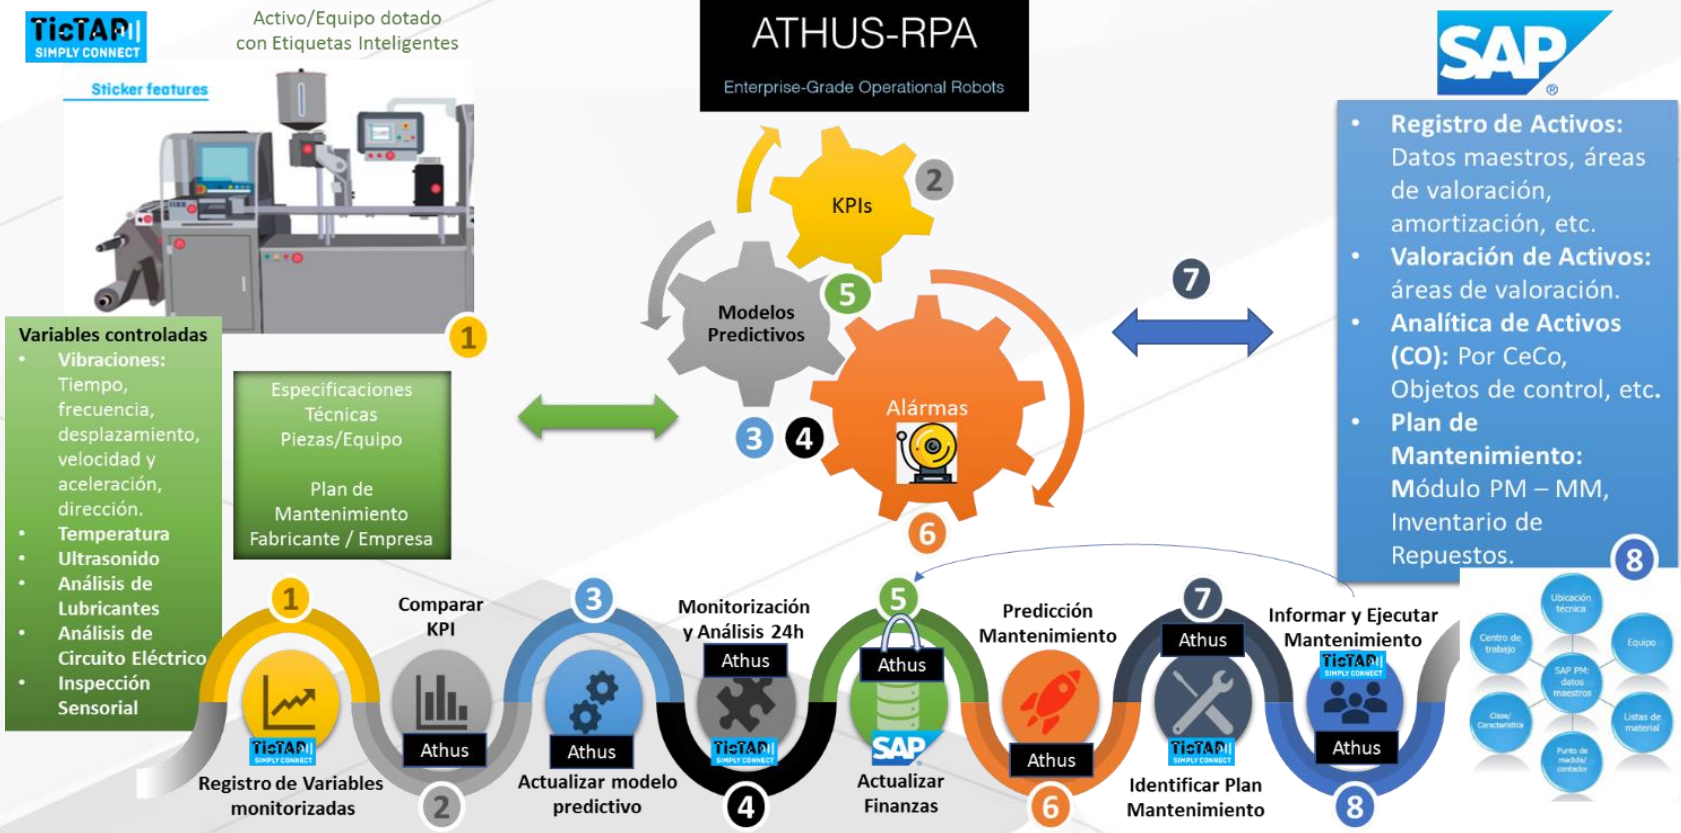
TicTAP
SIMPLY CONNECT

Activo/Equipo dotado con Etiquetas Inteligentes

Sticker features

ATHUS-RPA
Enterprise-Grade Operational Robots

SAP

KPIs 2

Modelos Predictivos 5

Alármas

3 4

6

7

1

Variables controladas
• Vibraciones: Tiempo, frecuencia, desplazamiento, velocidad y aceleración, dirección.
• Temperatura
• Ultrasonido
• Análisis de Lubricantes
• Análisis de Circuito Eléctrico
• Inspección Sensorial

Especificaciones Técnicas Piezas/Equipo

Plan de Mantenimiento Fabricante / Empresa

• Registro de Activos: Datos maestros, áreas de valoración, amortización, etc.
• Valoración de Activos: áreas de valoración.
• Analítica de Activos (CO): Por CeCo, Objetos de control, etc.
• Plan de Mantenimiento: Módulo PM – MM, Inventario de Repuestos.

8

Ubicación técnica
Centro de trabajo
Equipo
SAP PM: datos maestros
Clase/ Característica
Listas de material
Punto de medida/ contador

1
TicTAP SIMPLY CONNECT
Registro de Variables monitorizadas

Comparar KPI
Athus
2

3
Athus
Actualizar modelo predictivo

Monitorización y Análisis 24h
Athus
TicTAP SIMPLY CONNECT
4

5
Athus
SAP
Actualizar Finanzas

Predicción Mantenimiento
Athus
6

7
Athus
TicTAP SIMPLY CONNECT
Identificar Plan Mantenimiento

Informar y Ejecutar Mantenimiento
TicTAP SIMPLY CONNECT
Athus
8